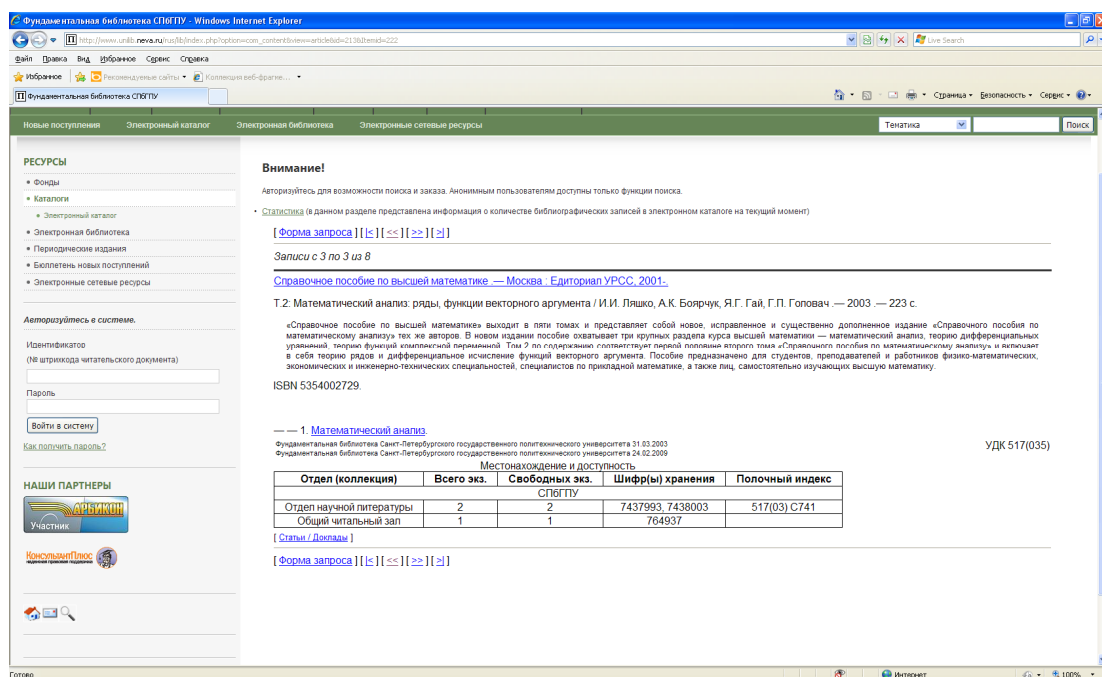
Фундаментальная библиотека СПбГПУ - Windows Internet Explorer

http://www.unilib.neva.ru/rus/lib/index.php?option=com_content&view=article&id=213&Itemid=222

Live Search

Файл Правка Вид Избранное Сервис Справка

Избранное Рекомендуемые сайты Коллекция веб-фрагме...

Фундаментальная библиотека СПбГПУ

Страница Безопасность Сервис

Новые поступления Электронный каталог Электронная библиотека Электронные сетевые ресурсы

Тематика Поиск

РЕСУРСЫ

• Фонды
• Каталоги
• Электронный каталог
• Электронная библиотека
• Периодические издания
• Бюллетень новых поступлений
• Электронные сетевые ресурсы

Авторизуйтесь в системе.

Идентификатор
(№ штрихкода читательского документа)

Пароль

Войти в систему

Как получить пароль?

НАШИ ПАРТНЕРЫ

АРБИКОН
Участник

КонсультантПлюс

Внимание!

Авторизуйтесь для возможности поиска и заказа. Анонимным пользователям доступны только функции поиска.

• Статистика (в данном разделе представлена информация о количестве библиографических записей в электронном каталоге на текущий момент)

[ Форма запроса ] [ |< ] [ << ] [ >> ] [ >| ]

Записи с 3 по 3 из 8

Справочное пособие по высшей математике .— Москва : Едиториал УРСС, 2001-.

Т.2: Математический анализ: ряды, функции векторного аргумента / И.И. Ляшко, А.К. Боярчук, Я.Г. Гай, Г.П. Головач .— 2003 .— 223 с.

«Справочное пособие по высшей математике» выходит в пяти томах и представляет собой новое, исправленное и существенно дополненное издание «Справочного пособия по математическому анализу» тех же авторов. В новом издании пособие охватывает три крупных раздела курса высшей математики — математический анализ, теорию дифференциальных уравнений, теорию функций комплексной переменной. Том 2 по содержанию соответствует первой половине второго тома «Справочного пособия по математическому анализу» и включает в себя теорию рядов и дифференциальное исчисление функций векторного аргумента. Пособие предназначено для студентов, преподавателей и работников физико-математических, экономических и инженерно-технических специальностей, специалистов по прикладной математике, а также лиц, самостоятельно изучающих высшую математику.

ISBN 5354002729.

— — 1. Математический анализ.

Фундаментальная библиотека Санкт-Петербургского государственного политехнического университета 31.03.2003
Фундаментальная библиотека Санкт-Петербургского государственного политехнического университета 24.02.2009

УДК 517(035)

Местонахождение и доступность

| Отдел (коллекция) | Всего экз. | Свободных экз. | Шифр(ы) хранения | Полочный индекс |
|---|---|---|---|---|
| СПбГПУ | | | | |
| Отдел научной литературы | 2 | 2 | 7437993, 7438003 | 517(03) С741 |
| Общий читальный зал | 1 | 1 | 764937 | |

[ Статьи / Доклады ]

[ Форма запроса ] [ |< ] [ << ] [ >> ] [ >| ]

Готово

Интернет

100%